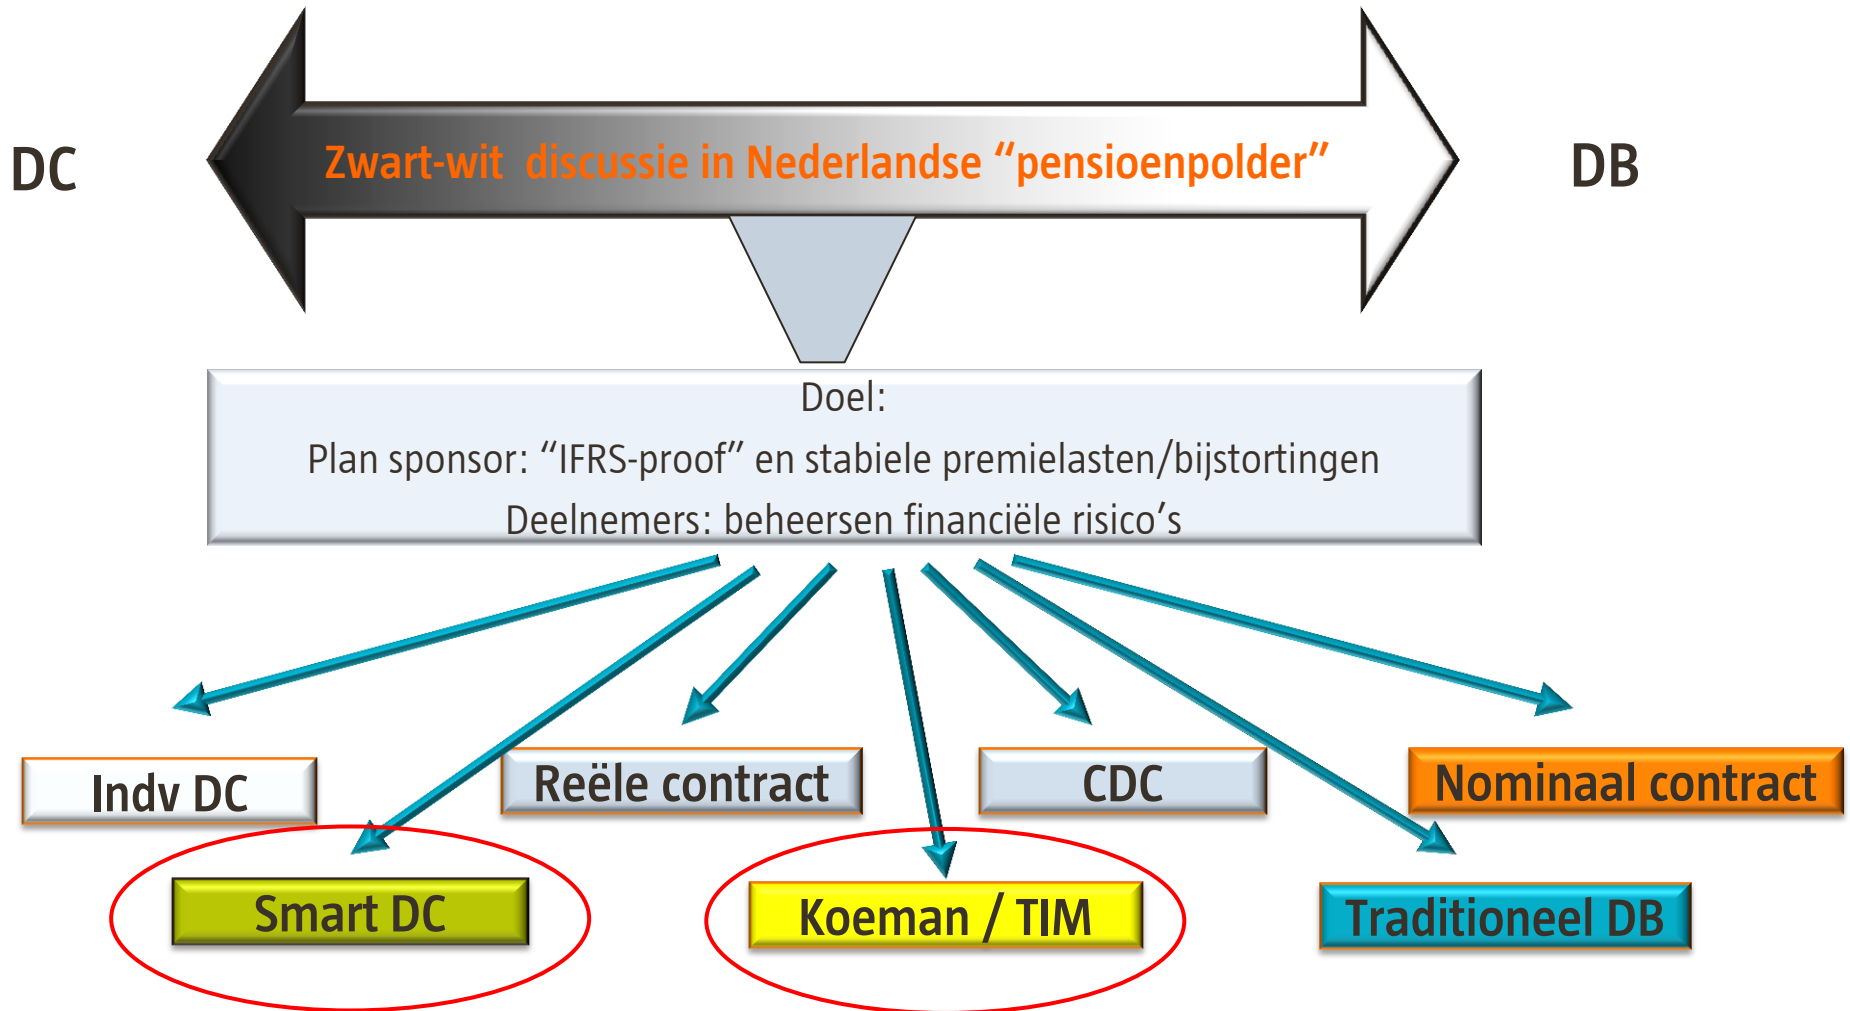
DC

Zwart-wit discussie in Nederlandse “pensioenpolder”

DB

Doel:

Plan sponsor: “IFRS-proof” en stabiele premielasten/bijstortingen

Deelnemers: beheersen financiële risico’s

Indv DC

Reële contract

CDC

Nominaal contract

Smart DC

Koeman / TIM

Traditioneel DB